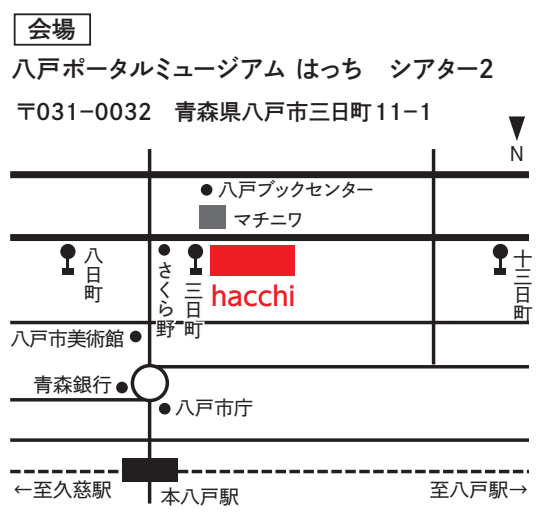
会場

八戸ポータルミュージアム はっち　シアター2

〒031-0032　青森県八戸市三日町11-1

N

八戸ブックセンター

マチニワ

八日町

さくら野

三日町

hacchi

十三日町

八戸市美術館

青森銀行

八戸市庁

←至久慈駅

本八戸駅

至八戸駅→